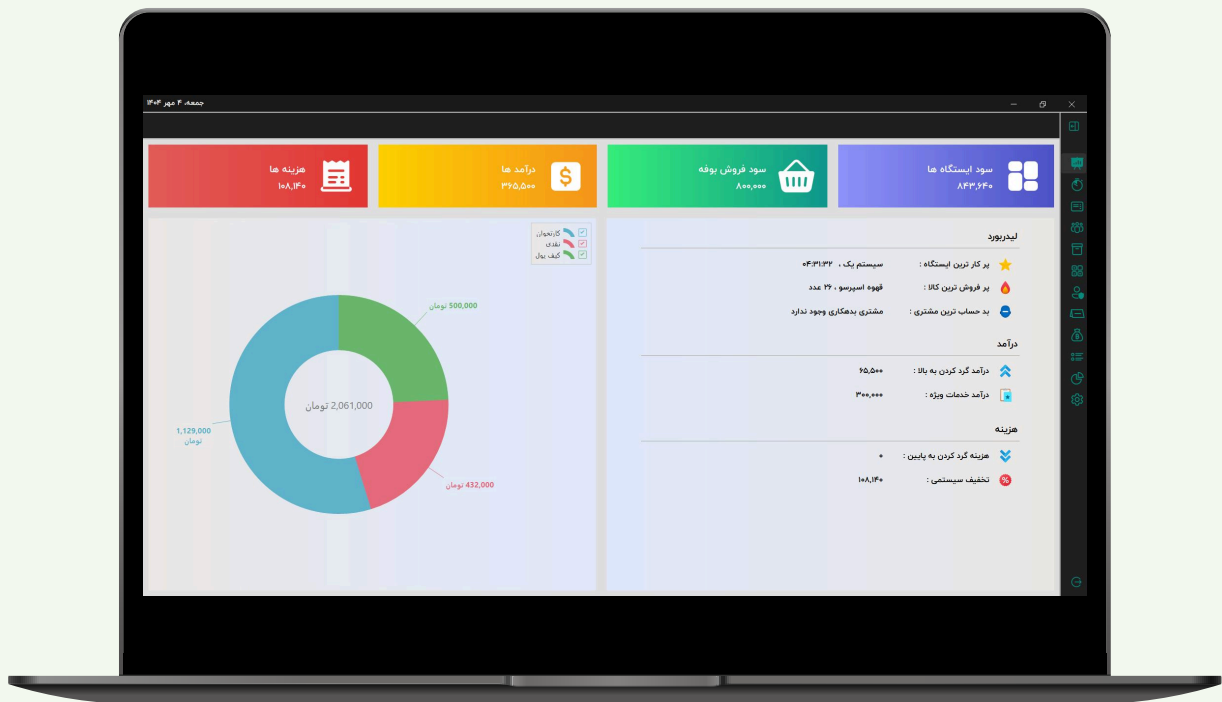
جمعه، ۴ مهر ۱۴۰۴

سود ایستگاه ها
۸۴۳,۶۴۰

سود فروش بوفه
۸۰۰,۰۰۰

درآمد ها
۳۶۵,۵۰۰

هزینه ها
۱۰۸,۱۴۰

لیدربورد

پر کار ترین ایستگاه : سیستم یک ، ۰۴:۳۱:۳۲

پر فروش ترین کالا : قهوه اسپرسو ، ۲۶ عدد

بد حساب ترین مشتری : مشتری بدهکاری وجود ندارد

درآمد

درآمد گرد کردن به بالا : ۶۵,۵۰۰

درآمد خدمات ویژه : ۳۰۰,۰۰۰

هزینه

هزینه گرد کردن به پایین : ۰

تخفیف سیستمی : ۱۰۸,۱۴۰

کارتخوان
نقدی
کیف پول

500,000 تومان

2,061,000 تومان

1,129,000 تومان

432,000 تومان